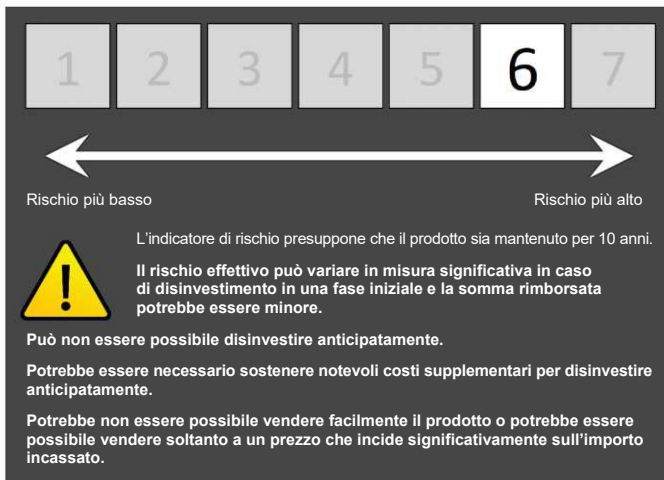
1 2 3 4 5 6 7

Rischio più basso

Rischio più alto

L'indicatore di rischio presuppone che il prodotto sia mantenuto per 10 anni.

Il rischio effettivo può variare in misura significativa in caso di disinvestimento in una fase iniziale e la somma rimborsata potrebbe essere minore.

Può non essere possibile disinvestire anticipatamente.

Potrebbe essere necessario sostenere notevoli costi supplementari per disinvestire anticipatamente.

Potrebbe non essere possibile vendere facilmente il prodotto o potrebbe essere possibile vendere soltanto a un prezzo che incide significativamente sull'importo incassato.